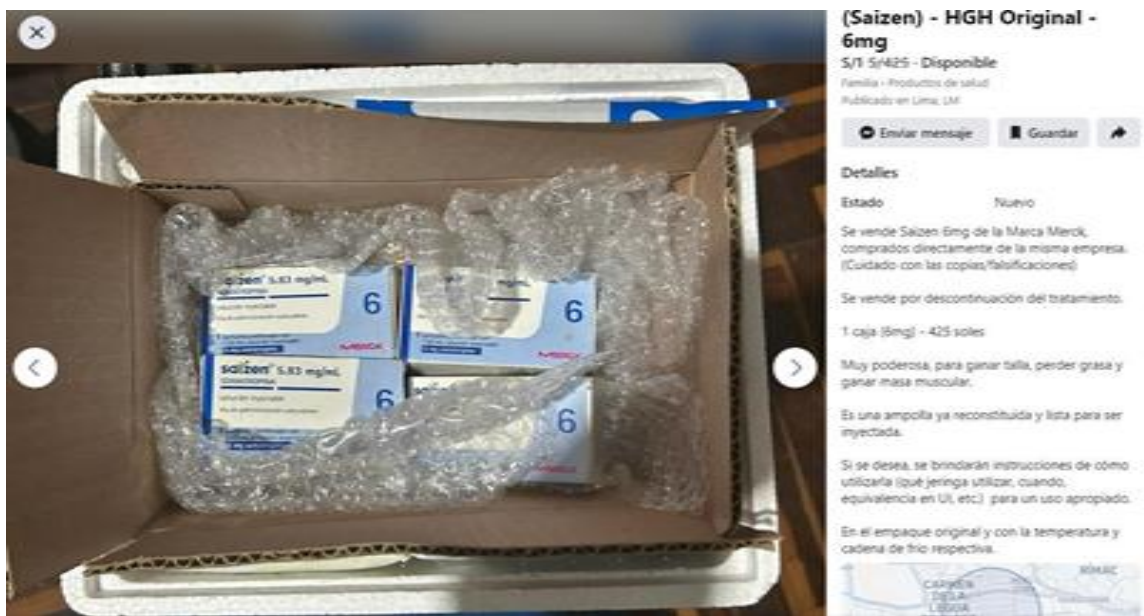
(Saizen) - HGH Original - 6mg
S/1 S/425 · Disponible
Familia · Productos de salud
Publicado en Lima, LM

Enviar mensaje
Guardar

Detalles

Estado Nuevo

Se vende Saizen 6mg de la Marca Merck, comprados directamente de la misma empresa. (Cuidado con las copias/falsificaciones)

Se vende por descontinuación del tratamiento.

1 caja (6mg) - 425 soles

Muy poderosa, para ganar talla, perder grasa y ganar masa muscular.

Es una ampolla ya reconstituida y lista para ser inyectada.

Si se desea, se brindarán instrucciones de cómo utilizarla (qué jeringa utilizar, cuando, equivalencia en UI, etc.) para un uso apropiado.

En el empaque original y con la temperatura y cadena de frío respectiva.

saizen 5.83 mg/mL
6
MERCK
saizen 5.83 mg/mL
6
MERCK
saizen 5.83 mg/mL
6
6

CARMEN DE LA LEGUA
RIMAC